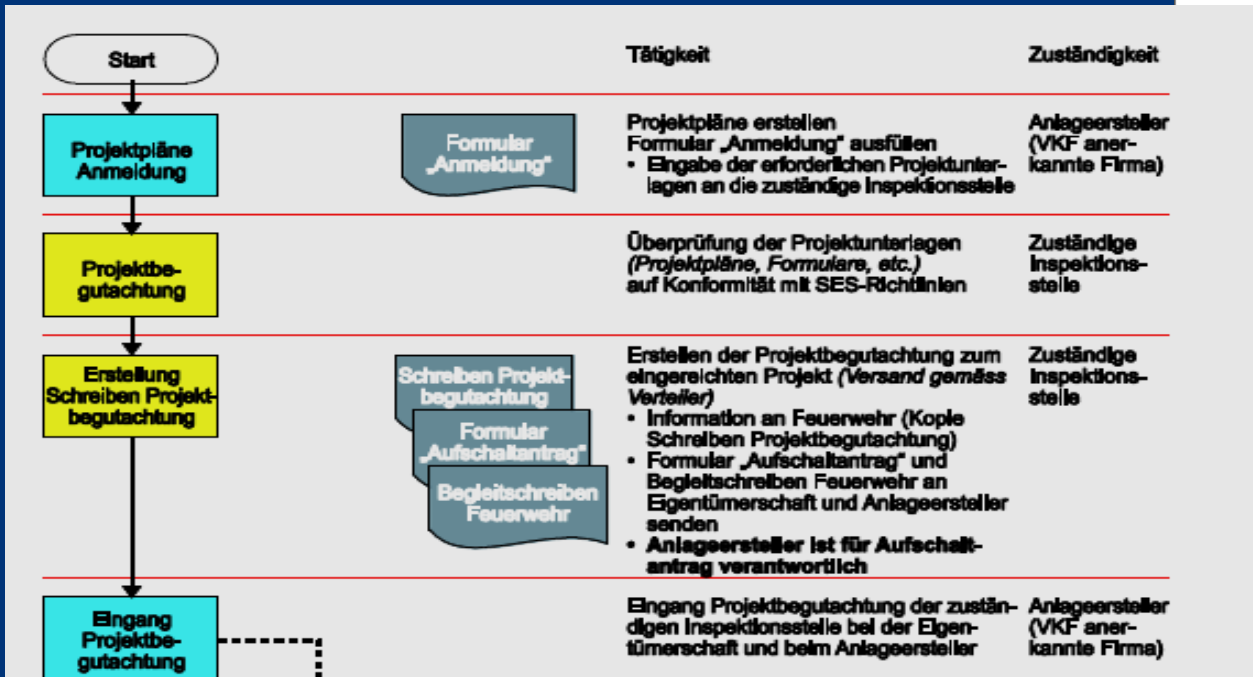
Start

Tätigkeit

Zuständigkeit

Projektpläne Anmeldung

Formular „Anmeldung"

Projektpläne erstellen
Formular „Anmeldung" ausfüllen
• Eingabe der erforderlichen Projektunterlagen an die zuständige Inspektionsstelle

Anlageersteller (VKF anerkannte Firma)

Projektbegutachtung

Überprüfung der Projektunterlagen *(Projektpläne, Formulare, etc.)* auf Konformität mit SES-Richtlinien

Zuständige Inspektionsstelle

Erstellung Schreiben Projektbegutachtung

Schreiben Projektbegutachtung

Formular „Aufschaltantrag"

Begleitschreiben Feuerwehr

Erstellen der Projektbegutachtung zum eingereichten Projekt *(Versand gemäss Verteiler)*
• Information an Feuerwehr (Kopie Schreiben Projektbegutachtung)
• Formular „Aufschaltantrag" und Begleitschreiben Feuerwehr an Eigentümerschaft und Anlageersteller senden
• **Anlageersteller ist für Aufschaltantrag verantwortlich**

Zuständige Inspektionsstelle

Eingang Projektbegutachtung

Eingang Projektbegutachtung der zuständigen Inspektionsstelle bei der Eigentümerschaft und beim Anlageersteller

Anlageersteller (VKF anerkannte Firma)